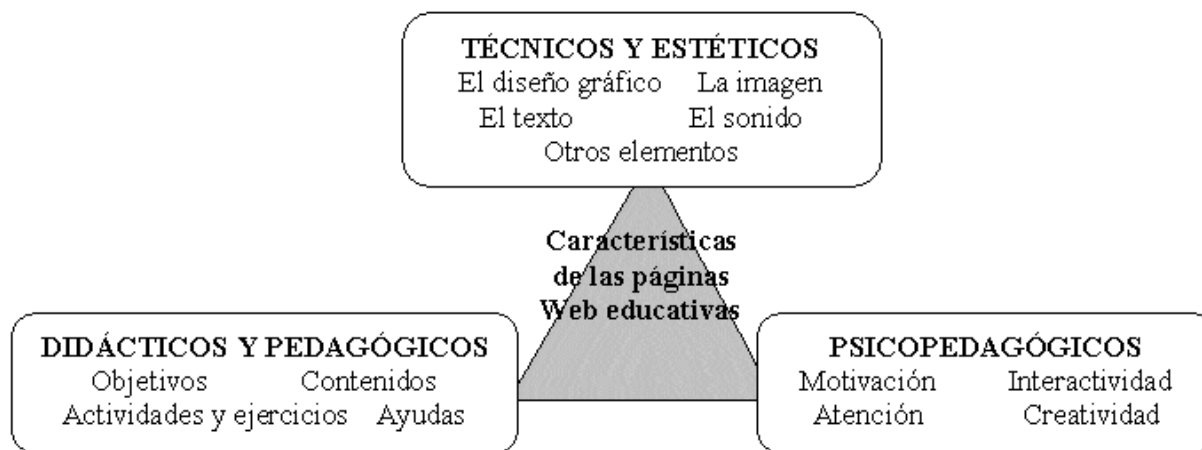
TÉCNICOS Y ESTÉTICOS
El diseño gráfico La imagen
El texto El sonido
Otros elementos

Características de las páginas Web educativas

DIDÁCTICOS Y PEDAGÓGICOS
Objetivos Contenidos
Actividades y ejercicios Ayudas

PSICOPEDAGÓGICOS
Motivación Interactividad
Atención Creatividad